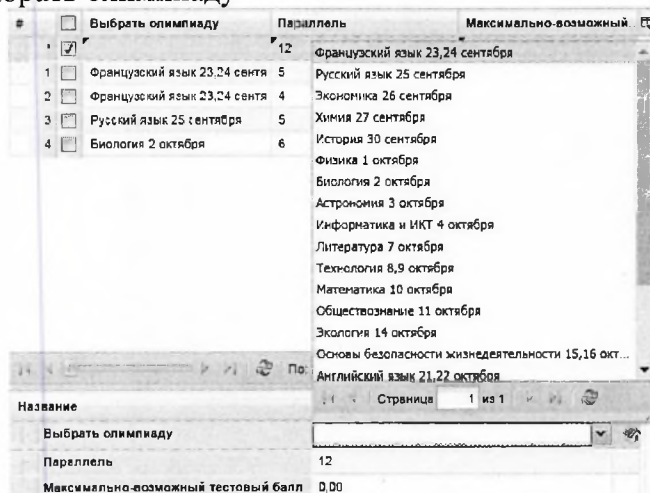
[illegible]

| # | | Выбрать олимпиаду | Параллель | Максимально-возможный |
|---|---|---|---|---|
| • | ☑ | | 12 | |
| 1 | | Французский язык 23,24 сентя | 5 | |
| 2 | | Французский язык 23,24 сентя | 4 | |
| 3 | | Русский язык 25 сентября | 5 | |
| 4 | | Биология 2 октября | 6 | |

Французский язык 23,24 сентября
Русский язык 25 сентября
Экономика 26 сентября
Химия 27 сентября
История 30 сентября
Физика 1 октября
Биология 2 октября
Астрономия 3 октября
Информатика и ИКТ 4 октября
Литература 7 октября
Технология 8,9 октября
Математика 10 октября
Обществознание 11 октября
Экология 14 октября
Основы безопасности жизнедеятельности 15,16 окт...
Английский язык 21,22 октября

По

Страница 1 из 1

Название
Выбрать олимпиаду
Параллель 12
Максимально-возможный тестовый балл 0,00